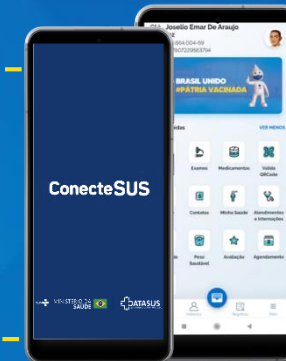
ConecteSUS

MINISTÉRIO DA SAÚDE

DATASUS

Joselio Emar De Araujo

BRASIL UNIDO
#PÁTRIA VACINADA

VER MENOS

Exames

Medicamentos

Validar QRCode

Contatos

Minha Saúde

Atendimentos e Internações

Peso Saudável

Avaliação

Agendamentos